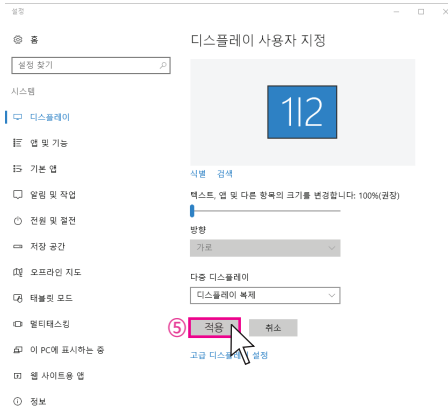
설정

홈

설정 찾기

시스템

디스플레이

앱 및 기능

기본 앱

알림 및 작업

전원 및 절전

저장 공간

오프라인 지도

태블릿 모드

멀티태스킹

이 PC에 표시하는 중

웹 사이트용 앱

정보

디스플레이 사용자 지정

1|2

식별 검색

텍스트, 앱 및 다른 항목의 크기를 변경합니다: 100%(권장)

방향

가로

다중 디스플레이

디스플레이 복제

⑤ 적용 취소

고급 디스플레이 설정